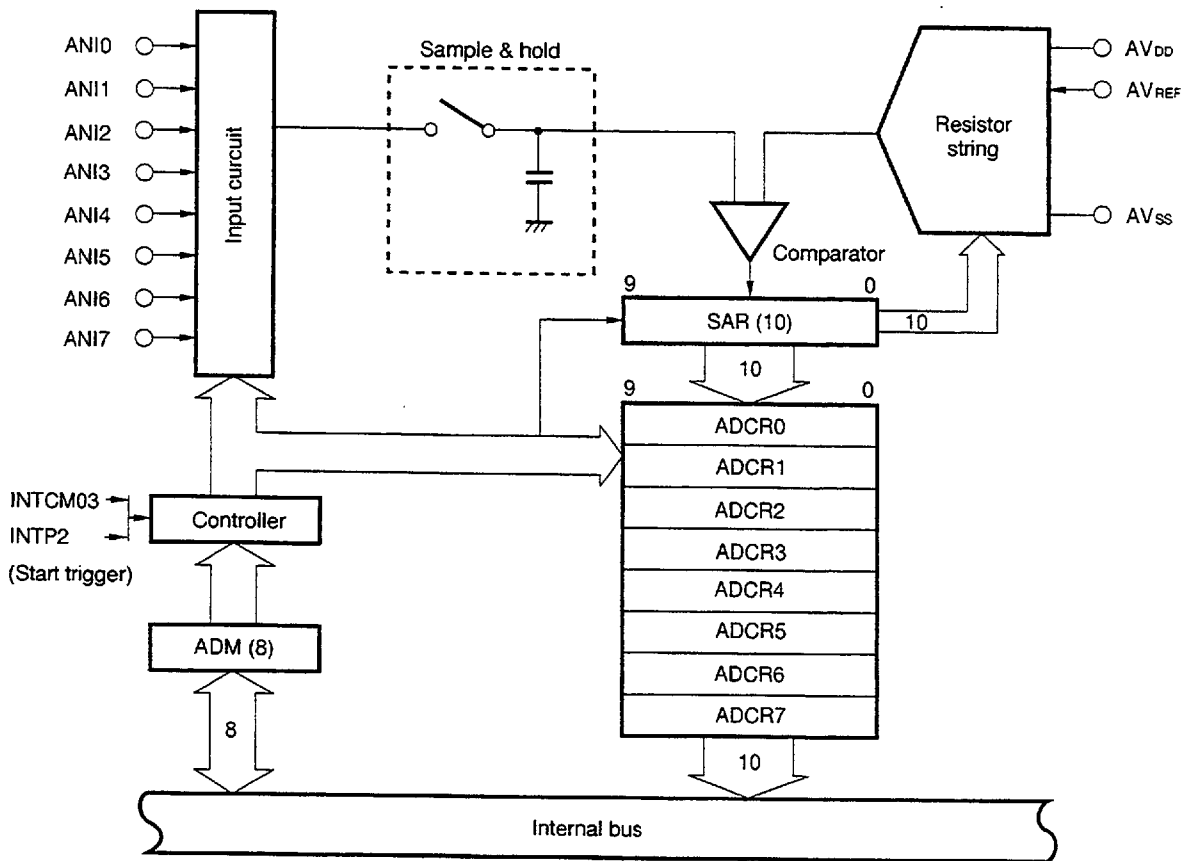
ANI0
ANI1
ANI2
ANI3
ANI4
ANI5
ANI6
ANI7

Input curcuit

Sample & hold

$AV_{DD}$
$AV_{REF}$
Resistor string
$AV_{SS}$

Comparator

9
0
SAR (10)
10
10
9
0
ADCR0
ADCR1
ADCR2
ADCR3
ADCR4
ADCR5
ADCR6
ADCR7
10

INTCM03
INTP2
(Start trigger)
Controller
ADM (8)
8

Internal bus